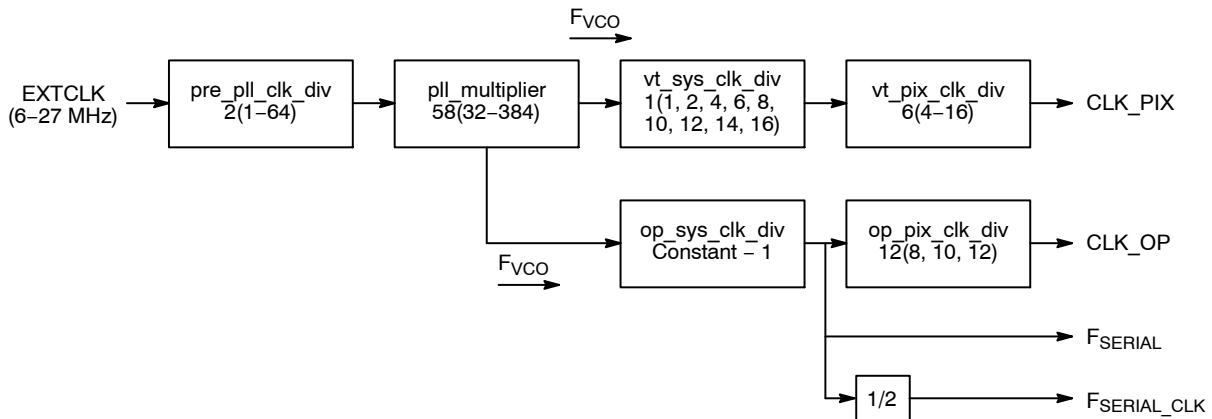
$F_{VCO}$

EXTCLK (6–27 MHz)

pre_pll_clk_div 2(1–64)

pll_multiplier 58(32–384)

vt_sys_clk_div 1(1, 2, 4, 6, 8, 10, 12, 14, 16)

vt_pix_clk_div 6(4–16)

CLK_PIX

op_sys_clk_div Constant – 1

op_pix_clk_div 12(8, 10, 12)

CLK_OP

$F_{VCO}$

$F_{SERIAL}$

1/2

$F_{SERIAL\_CLK}$